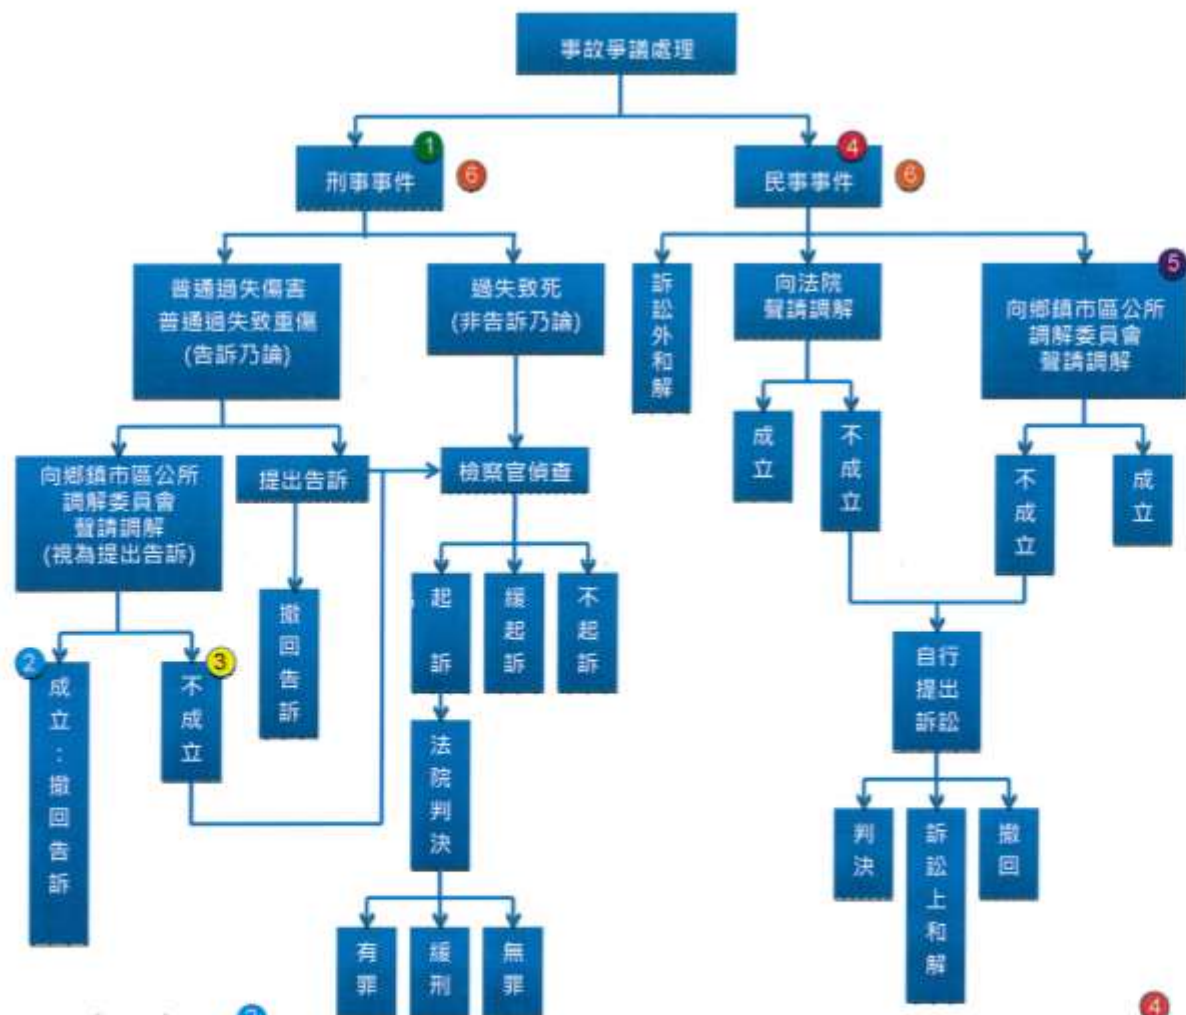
事故爭議處理

1 刑事事件 6

4 民事事件 6

普通過失傷害
普通過失致重傷
(告訴乃論)

過失致死
(非告訴乃論)

訴訟外和解

向法院
聲請調解

5 向鄉鎮市區公所
調解委員會
聲請調解

向鄉鎮市區公所
調解委員會
聲請調解
(視為提出告訴)

提出告訴

檢察官偵查

成立

不成立

不成立

成立

2 成立：撤回告訴

3 不成立

撤回告訴

起訴

緩起訴

不起訴

自行提出訴訟

法院判決

判決

訴訟上和解

撤回

有罪

緩刑

無罪

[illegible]

4